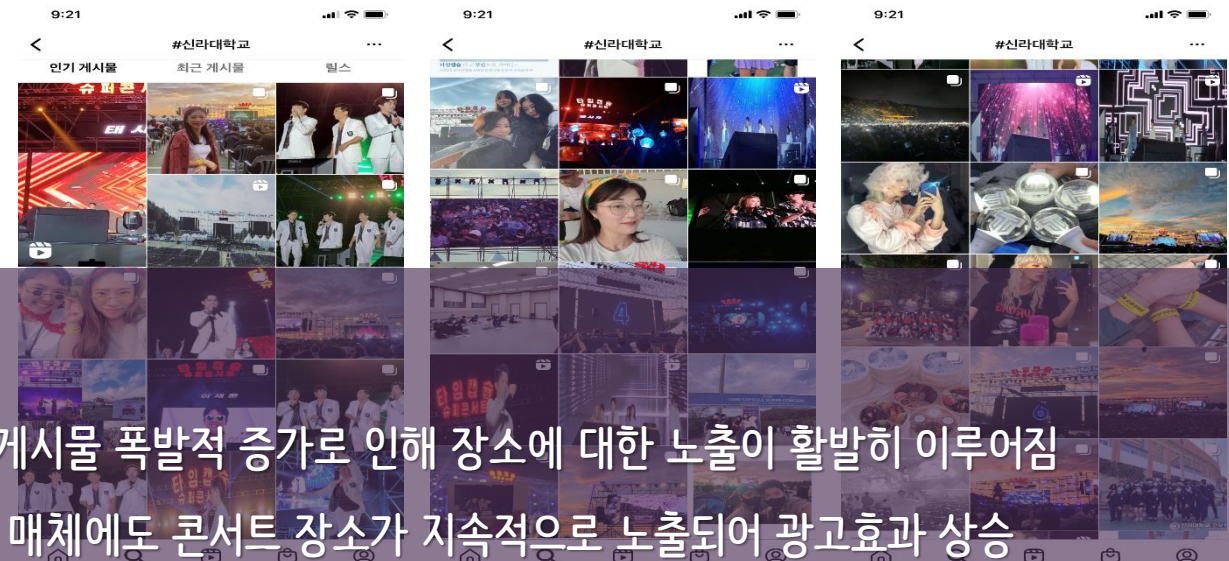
9:21
<
#신라대학교
...
인기 게시물
최근 게시물
릴스

9:21
<
#신라대학교
...

9:21
<
#신라대학교
...

게시물 폭발적 증가로 인해 장소에 대한 노출이 활발히 이루어짐
매체에도 콘서트 장소가 지속적으로 노출되어 광고효과 상승